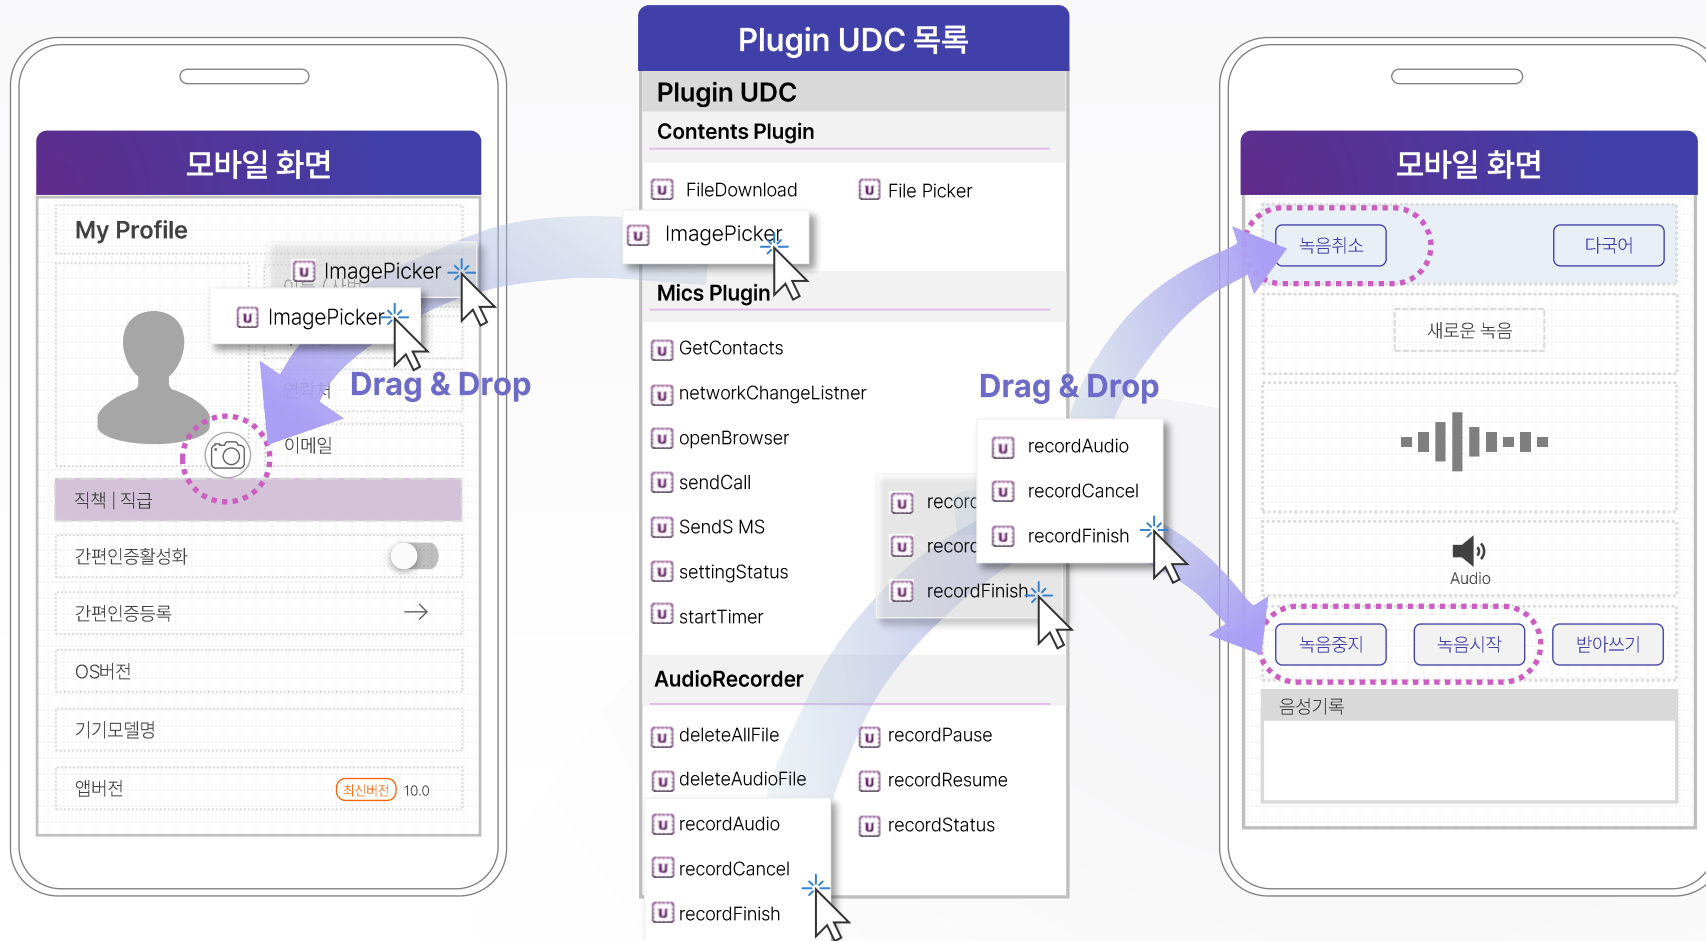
모바일 화면

My Profile

ImagePicker

ImagePicker

Drag & Drop

이메일

직책 | 직급

간편인증활성화

간편인증등록

OS버전

기기모델명

앱버전 최신버전 10.0

Plugin UDC 목록

Plugin UDC

Contents Plugin

FileDownload

File Picker

ImagePicker

Mics Plugin

GetContacts

networkChangeListner

openBrowser

sendCall

SendS MS

settingStatus

startTimer

Drag & Drop

recordAudio

recordCancel

recordFinish

recor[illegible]

recor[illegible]

recordFinish

AudioRecorder

deleteAllFile

recordPause

deleteAudioFile

recordResume

recordAudio

recordStatus

recordCancel

recordFinish

모바일 화면

녹음취소

다국어

새로운 녹음

Audio

녹음중지

녹음시작

받아쓰기

음성기록